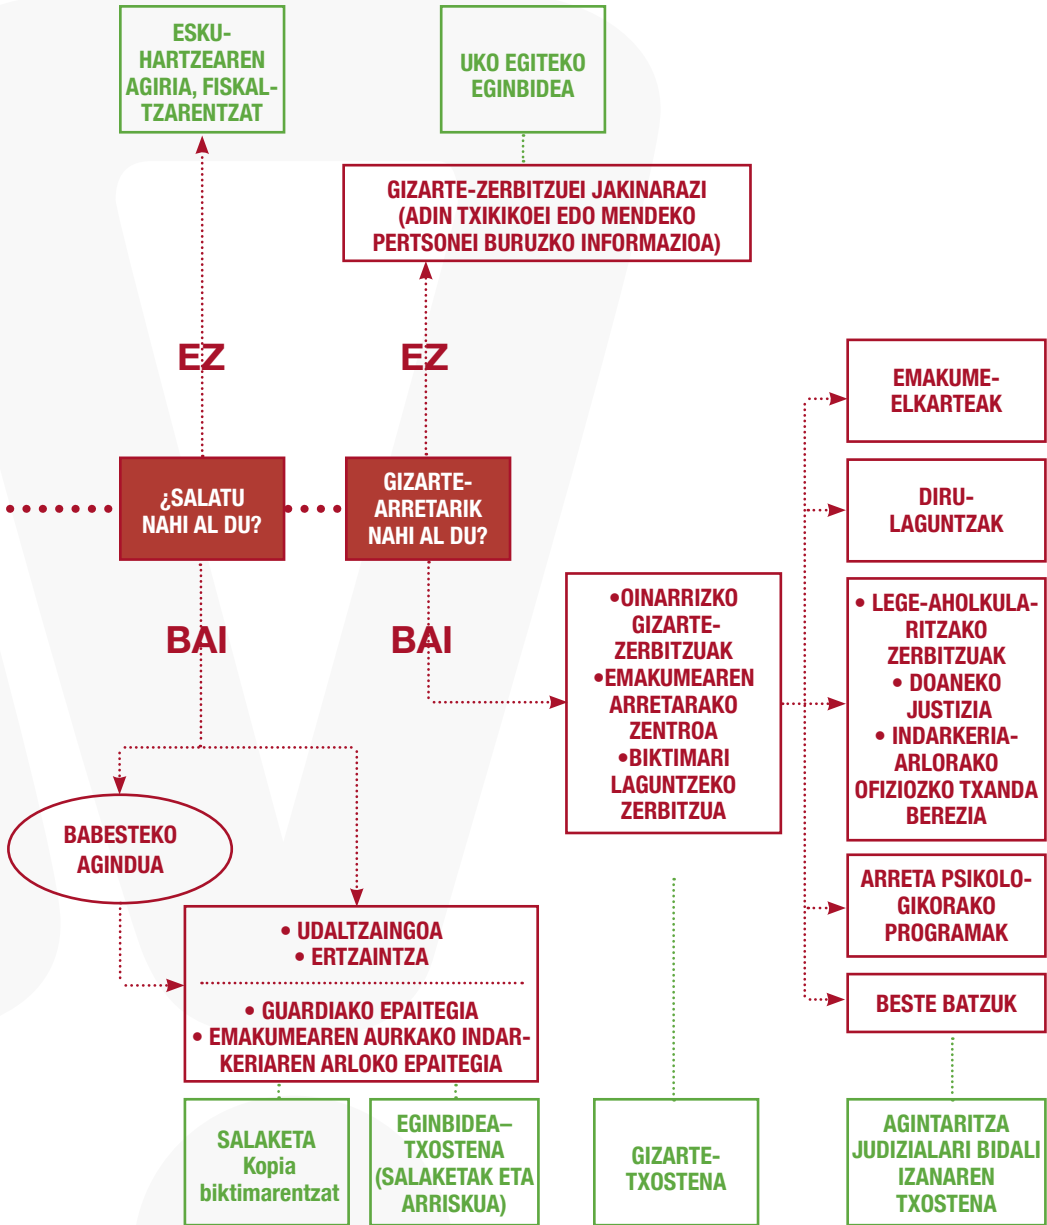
ESKUHARTZEAREN AGIRIA, FISKALTZARENTZAT

UKO EGITEKO EGINBIDEA

GIZARTE-ZERBITZUEI JAKINARAZI (ADIN TXIKIKOEI EDO MENDEKO PERTSONEI BURUZKO INFORMAZIOA)

EZ

EZ

EMAKUME-ELKARTEAK

¿SALATU NAHI AL DU?

GIZARTE-ARRETARIK NAHI AL DU?

DIRU-LAGUNTZAK

BAI

BAI

•OINARRIZKO GIZARTE-ZERBITZUAK
•EMAKUMEAREN ARRETARAKO ZENTROA
•BIKTIMARI LAGUNTZEKO ZERBITZUA

• LEGE-AHOLKULARITZAKO ZERBITZUAK
• DOANEKO JUSTIZIA
• INDARKERIA-ARLORAKO OFIZIOZKO TXANDA BEREZIA

BABESTEKO AGINDUA

ARRETA PSIKOLOGIKORAKO PROGRAMAK

• UDALTZAINGOA
• ERTZAINTZA

• GUARDIAKO EPAITEGIA
• EMAKUMEAREN AURKAKO INDARKERIAREN ARLOKO EPAITEGIA

BESTE BATZUK

SALAKETA
Kopia biktimarentzat

EGINBIDEA–TXOSTENA (SALAKETAK ETA ARRISKUA)

GIZARTE-TXOSTENA

AGINTARITZA JUDIZIALARI BIDALI IZANAREN TXOSTENA